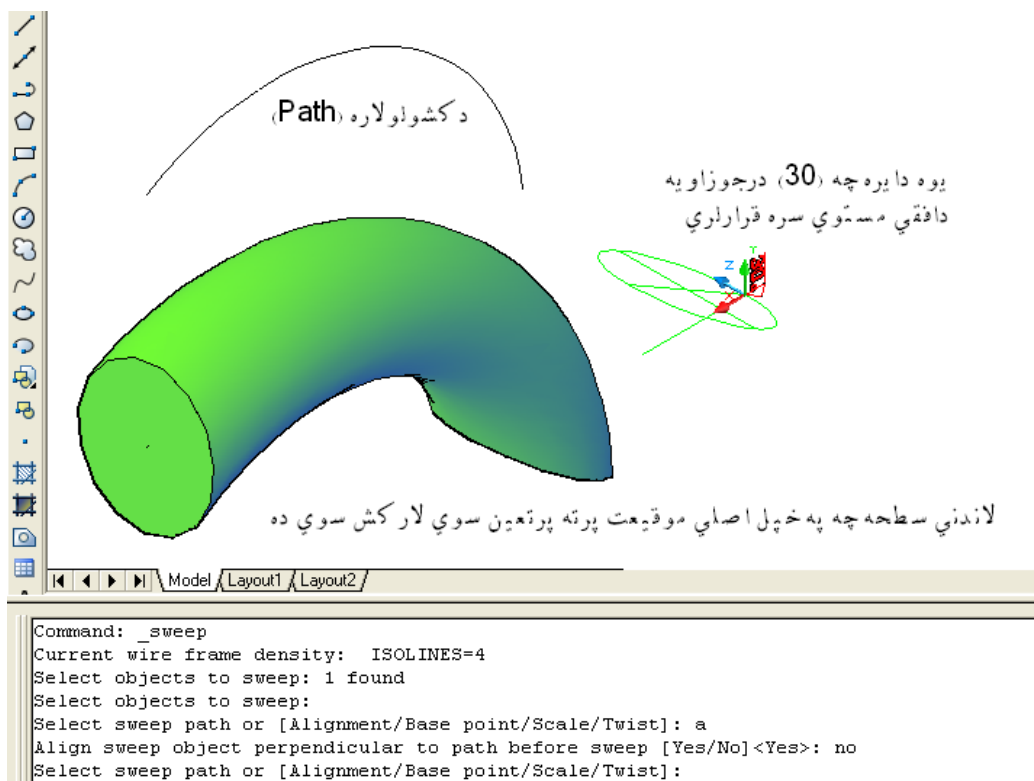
دکشولولاره (Path)

یوه دایره چه (30) درجوزاویه دافقي مستوي سره قرارلري

Z
Y

لاندني سطحه چه په خپل اصلي موقیعت پرته پرتعین سوي لارکش سوي ده

Model / Layout1 / Layout2

Command: _sweep
Current wire frame density: ISOLINES=4
Select objects to sweep: 1 found
Select objects to sweep:
Select sweep path or [Alignment/Base point/Scale/Twist]: a
Align sweep object perpendicular to path before sweep [Yes/No]<Yes>: no
Select sweep path or [Alignment/Base point/Scale/Twist]: